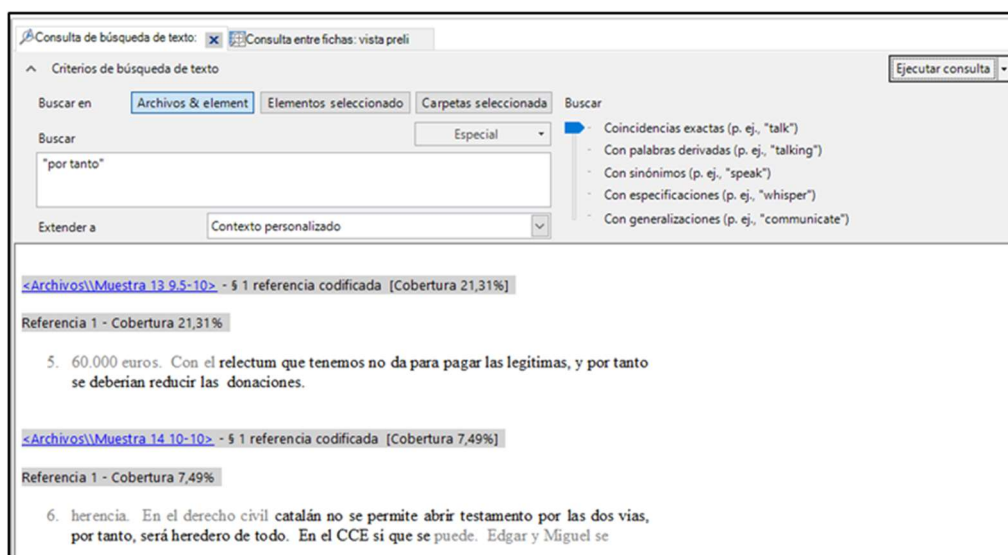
Consulta de búsqueda de texto: ✕ Consulta entre fichas: vista preli

Criterios de búsqueda de texto

Ejecutar consulta

Buscar en Archivos & element Elementos seleccionado Carpetas seleccionada Buscar

Buscar Especial

"por tanto"

Coincidencias exactas (p. ej., "talk")
Con palabras derivadas (p. ej., "talking")
Con sinónimos (p. ej., "speak")
Con especificaciones (p. ej., "whisper")
Con generalizaciones (p. ej., "communicate")

Extender a Contexto personalizado

<Archivos\\Muestra 13 9.5-10> - § 1 referencia codificada [Cobertura 21,31%]

Referencia 1 - Cobertura 21,31%

5. 60.000 euros. Con el relectum que tenemos no da para pagar las legitimas, y por tanto se deberian reducir las donaciones.

<Archivos\\Muestra 14 10-10> - § 1 referencia codificada [Cobertura 7,49%]

Referencia 1 - Cobertura 7,49%

6. herencia. En el derecho civil catalán no se permite abrir testamento por las dos vias, por tanto, será heredero de todo. En el CCE si que se puede. Edgar y Miguel se